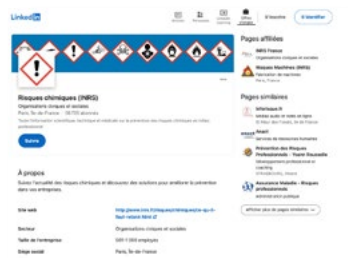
LinkedIn

S'inscrire S'identifier

Risques chimiques (INRS)
Organisations civiques et sociales
Paris, Île-de-France · 38 755 abonnés

Suivre

À propos
Suivez l'actualité des risques chimiques et découvrez des solutions pour améliorer la prévention dans vos entreprises.

Site web
http://www.inrs.fr/risques/chimiques/ce-qu-il-faut-retenir.html

Secteur
Organisations civiques et sociales

Taille de l'entreprise
501-1 000 employés

Siège social
Paris, Île-de-France

Pages affiliées
INRS France
Organisations civiques et sociales
Risques Machines (INRS)
Fabrication de machines
Paris, France

Pages similaires
Infotoque.fr
Risques Professionnels
Anact
Services de ressources humaines
Prévention des Risques Professionnels - Yoann Rossatello
Développement professionnel et coaching
Assurance Maladie - Risques professionnels
Administration publique

Afficher plus de pages similaires